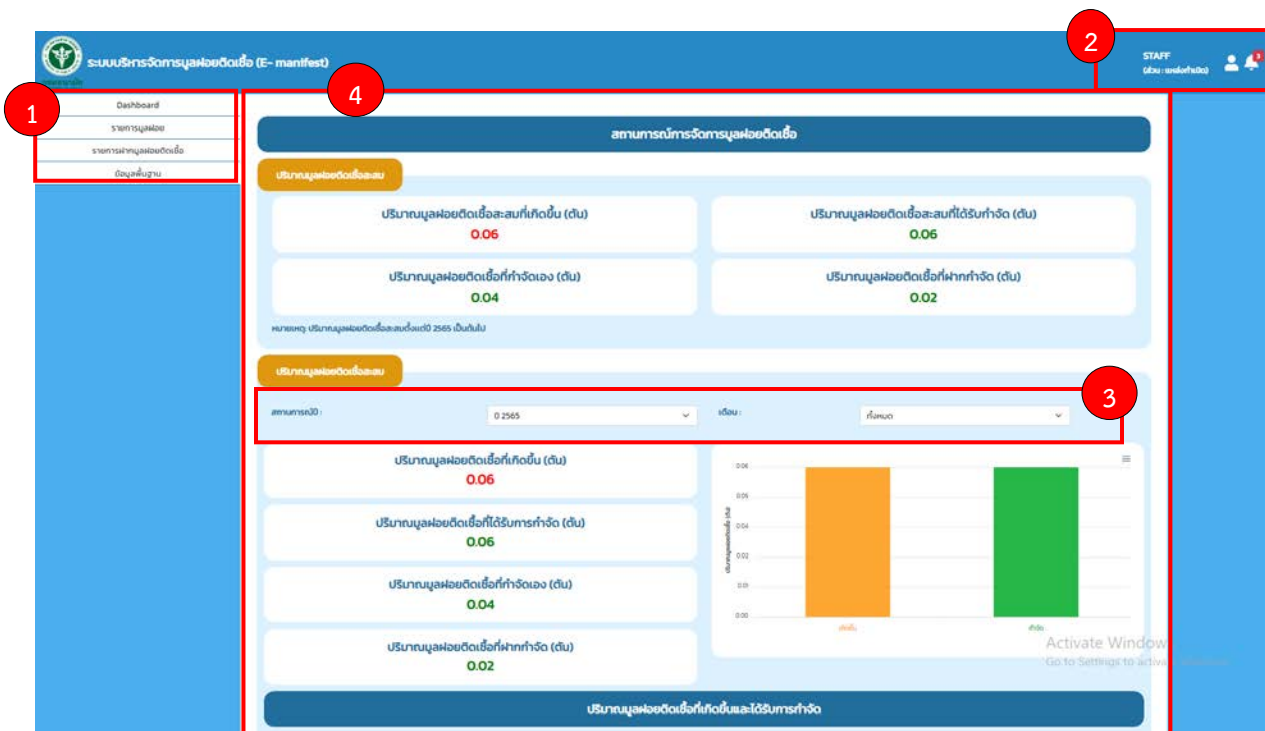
ระบบบริการจัดการมูลฝอยติดเชื้อ (E- manifest)

STAFF
(ส่วน : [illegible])

1
Dashboard
รายการมูลฝอย
รายการฝากมูลฝอยติดเชื้อ
ข้อมูลพื้นฐาน

2

4

สถานการณ์การจัดการมูลฝอยติดเชื้อ

ปริมาณมูลฝอยติดเชื้อสะสม

ปริมาณมูลฝอยติดเชื้อสะสมที่เกิดขึ้น (ตัน)
0.06

ปริมาณมูลฝอยติดเชื้อสะสมที่ได้รับกำจัด (ตัน)
0.06

ปริมาณมูลฝอยติดเชื้อที่กำจัดเอง (ตัน)
0.04

ปริมาณมูลฝอยติดเชื้อที่ฝากกำจัด (ตัน)
0.02

หมายเหตุ: ปริมาณมูลฝอยติดเชื้อสะสมตั้งแต่ปี 2565 เป็นต้นไป

ปริมาณมูลฝอยติดเชื้อสะสม

3

สถานการณ์ปี : ปี 2565
เดือน : ทั้งหมด

ปริมาณมูลฝอยติดเชื้อที่เกิดขึ้น (ตัน)
0.06

ปริมาณมูลฝอยติดเชื้อที่ได้รับการกำจัด (ตัน)
0.06

ปริมาณมูลฝอยติดเชื้อที่กำจัดเอง (ตัน)
0.04

ปริมาณมูลฝอยติดเชื้อที่ฝากกำจัด (ตัน)
0.02

0.06
0.05
0.04
0.03
0.02
0.01
0.00
ปริมาณมูลฝอยติดเชื้อ (ตัน)
เกิดขึ้น
กำจัด

Activate Windows
Go to Settings to activate Windows.

ปริมาณมูลฝอยติดเชื้อที่เกิดขึ้นและได้รับการกำจัด